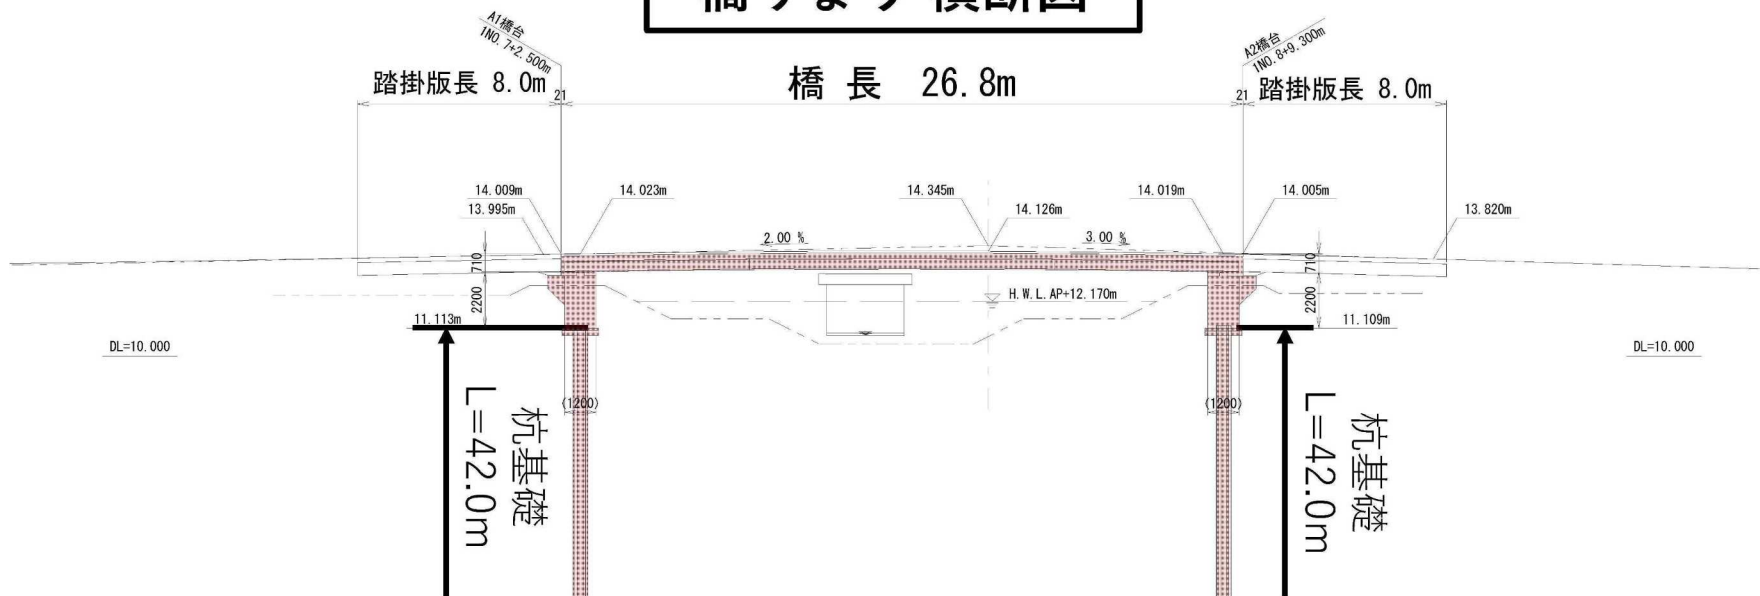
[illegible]

A1橋台
1NO. 7+2. 500m

A2橋台
1NO. 8+9. 300m

踏掛版長 8. 0m 21 橋 長 26. 8m 21 踏掛版長 8. 0m

14. 009m
13. 995m
14. 023m
14. 345m
14. 126m
14. 019m
14. 005m
13. 820m

2. 00 %
3. 00 %

710
2200
H. W. L. AP+12. 170m
710
2200

11. 113m
11. 109m

DL=10. 000
DL=10. 000

(1200)
(1200)

杭基礎
L=42.0m

杭基礎
L=42.0m